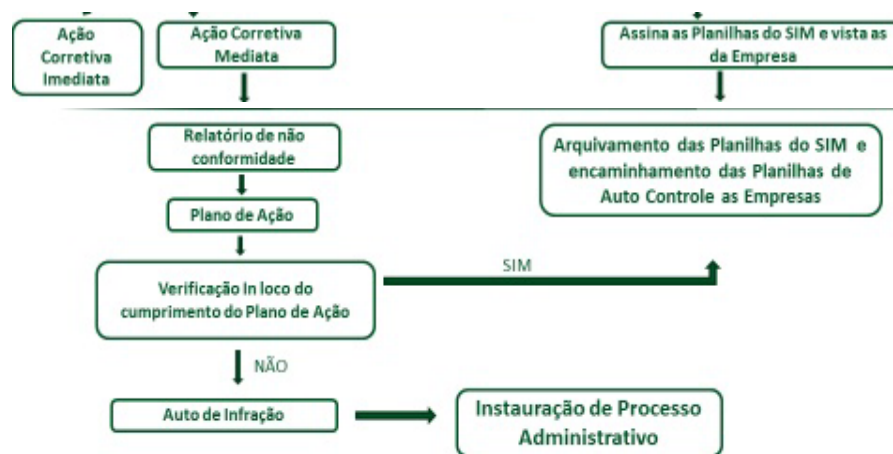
Ação Corretiva Imediata

Ação Corretiva Mediata

Assina as Planilhas do SIM e vista as da Empresa

Relatório de não conformidade

Arquivamento das Planilhas do SIM e encaminhamento das Planilhas de Auto Controle as Empresas

Plano de Ação

SIM

Verificação In loco do cumprimento do Plano de Ação

NÃO

Auto de Infração

Instauração de Processo Administrativo